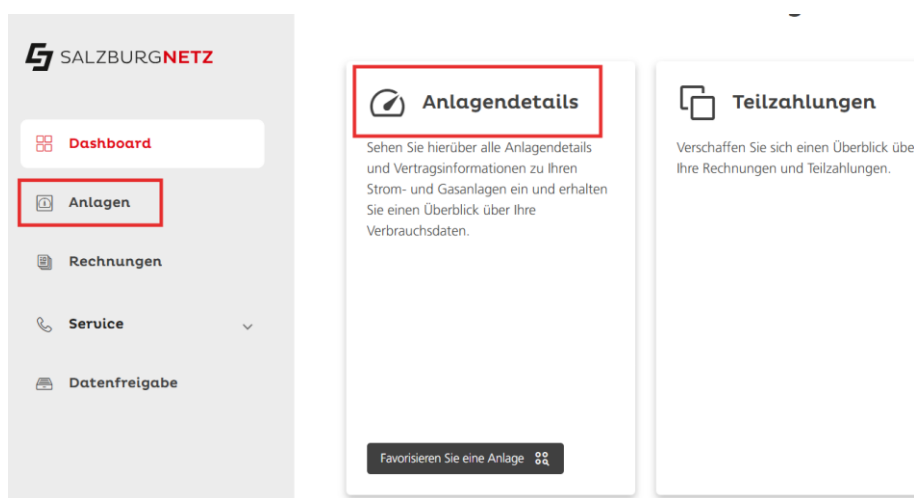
SALZBURGNETZ

Dashboard

Anlagen

Rechnungen

Service

Datenfreigabe

Anlagendetails

Sehen Sie hierüber alle Anlagendetails und Vertragsinformationen zu Ihren Strom- und Gasanlagen ein und erhalten Sie einen Überblick über Ihre Verbrauchsdaten.

Favorisieren Sie eine Anlage

Teilzahlungen

Verschaffen Sie sich einen Überblick übe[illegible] Ihre Rechnungen und Teilzahlungen.